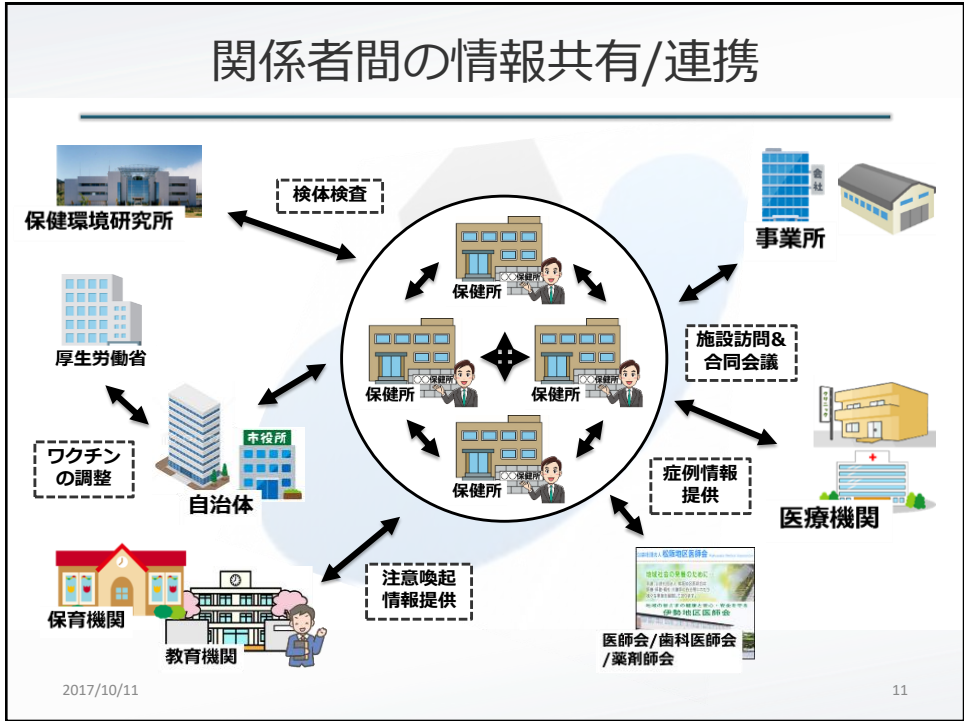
関係者間の情報共有/連携

保健環境研究所

検体検査

厚生労働省

ワクチンの調整

市役所

自治体

保育機関

教育機関

保健所

〇〇保健所

保健所

〇〇保健所

保健所

〇〇保健所

保健所

〇〇保健所

注意喚起
情報提供

会社

事業所

施設訪問&
合同会議

医療機関

症例情報
提供

伊勢地区医師会

医師会/歯科医師会/薬剤師会

2017/10/11

11